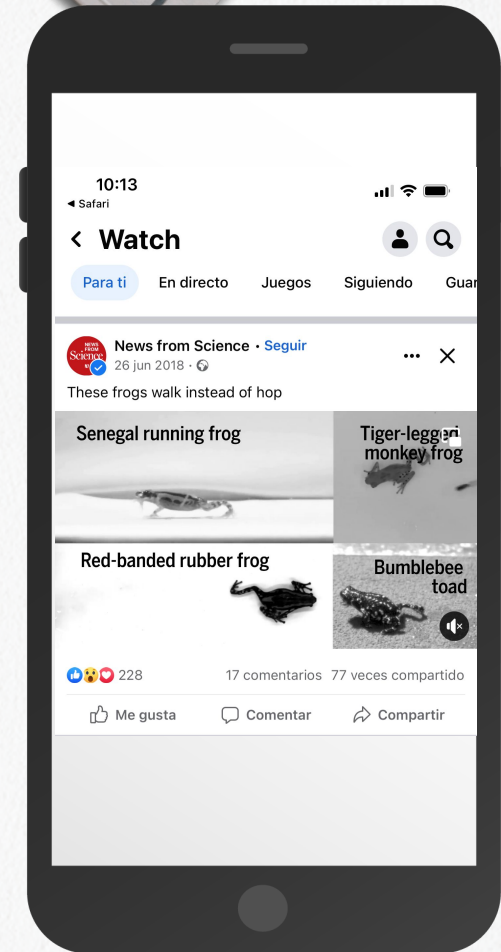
10:13
◂ Safari

Watch

Para ti En directo Juegos Siguiendo Guar

NEWS FROM Science

News from Science · Seguir
26 jun 2018 ·

These frogs walk instead of hop

Senegal running frog

Tiger-legged monkey frog

Red-banded rubber frog

Bumblebee toad

228 17 comentarios 77 veces compartido

Me gusta Comentar Compartir